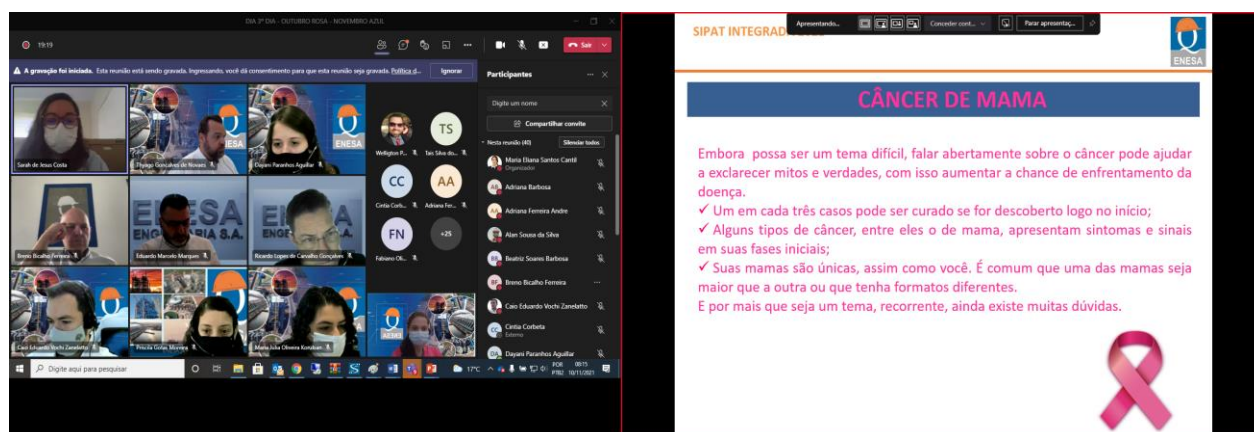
DIA 3º DIA - OUTUBRO ROSA - NOVEMBRO AZUL

19:19

Sair

A gravação foi iniciada. Esta reunião está sendo gravada. Ingressando, você dá consentimento para que esta reunião seja gravada. Política d...

Ignorar

Participantes

Digite um nome

Compartilhar convite

Nesta reunião (40)

Silenciar todos

Maria Eliana Santos Cantil
Organizador

Adriana Barbosa

Adriana Ferreira Andre

Alan Sousa da Silva

Beatriz Soares Barbosa

Breno Bicalho Ferreira

Caio Eduardo Vochi Zanelatto

Cintia Corbeta
Externo

Dayani Paranhos Aguillar

Sarah de Jesus Costa

Thyago Gonçalves de Novaes

Dayani Paranhos Aguillar

Welligton P...

TS

Tais Silva do...

CC

Cintia Corb...

AA

Adriana Fer...

FN

Fabiano Oli...

+25

Breno Bicalho Ferreira

Eduardo Marcelo Marques

Ricardo Lopes de Carvalho Gonçalves

Caio Eduardo Vochi Zanelatto

Priscila Gomes Moreira

Maria Julia Oliveira Kortsban

ENESA

ENESA ENGENHARIA S.A.

Digite aqui para pesquisar

17°C

POR PTB2

00:15 10/11/2021

Apresentando...

Conceder cont...

Parar apresenta...

SIPAT INTEGRAD

ENESA

CÂNCER DE MAMA

Embora possa ser um tema difícil, falar abertamente sobre o câncer pode ajudar a exclarecer mitos e verdades, com isso aumentar a chance de enfrentamento da doença.

✓ Um em cada três casos pode ser curado se for descoberto logo no início;

✓ Alguns tipos de câncer, entre eles o de mama, apresentam sintomas e sinais em suas fases iniciais;

✓ Suas mamas são únicas, assim como você. É comum que uma das mamas seja maior que a outra ou que tenha formatos diferentes.

E por mais que seja um tema, recorrente, ainda existe muitas dúvidas.